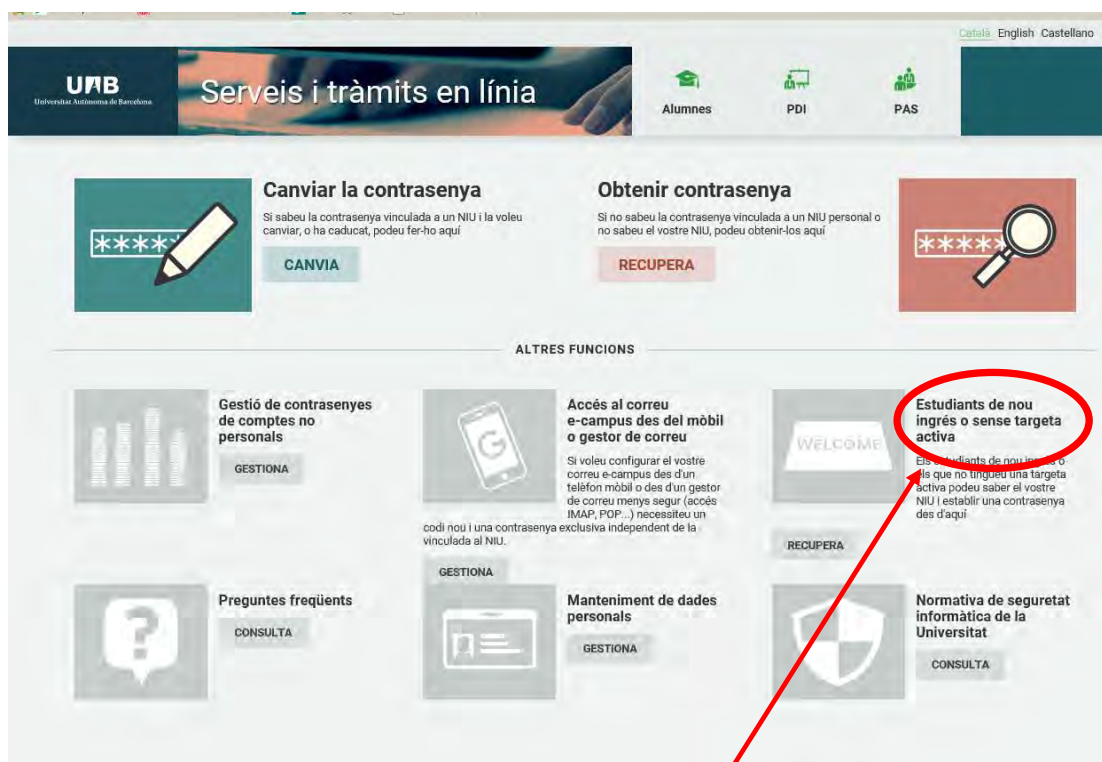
Català English Castellano

UAB
Universitat Autònoma de Barcelona

Serveis i tràmits en línia

Alumnes
PDI
PAS

Canviar la contrasenya
Si sabeu la contrasenya vinculada a un NIU i la voleu canviar, o ha caducat, podeu fer-ho aquí
CANVIA

Obtenir contrasenya
Si no sabeu la contrasenya vinculada a un NIU personal o no sabeu el vostre NIU, podeu obtenir-los aquí
RECUPERA

ALTRES FUNCIONS

Gestió de contrasenyes de comptes no personals
GESTIONA

Accés al correu e-campus des del mòbil o gestor de correu
Si voleu configurar el vostre correu e-campus des d'un telèfon mòbil o des d'un gestor de correu menys segur (accés IMAP, POP...) necessiteu un codi nou i una contrasenya exclusiva independent de la vinculada al NIU.
GESTIONA

WELCOME
Estudiants de nou ingrés o sense targeta activa
Els estudiants de nou ingrés o els que no tingueu una targeta activa podeu saber el vostre NIU i establir una contrasenya des d'aquí
RECUPERA

Preguntes freqüents
CONSULTA

Manteniment de dades personals
GESTIONA

Normativa de seguretat informàtica de la Universitat
CONSULTA